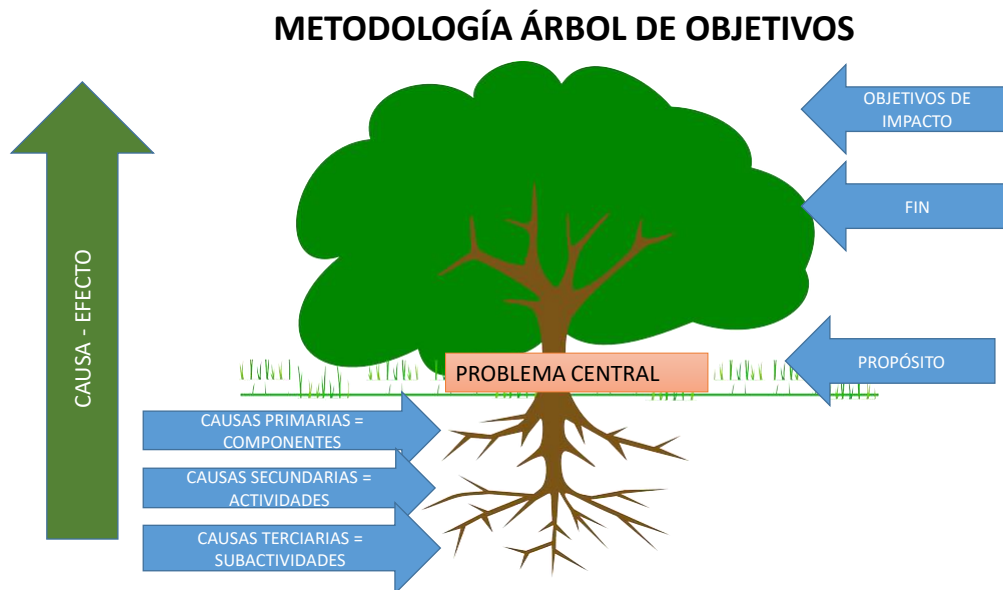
METODOLOGÍA ÁRBOL DE OBJETIVOS

CAUSA - EFECTO

OBJETIVOS DE IMPACTO

FIN

PROPÓSITO

PROBLEMA CENTRAL

CAUSAS PRIMARIAS = COMPONENTES

CAUSAS SECUNDARIAS = ACTIVIDADES

CAUSAS TERCIARIAS = SUBACTIVIDADES